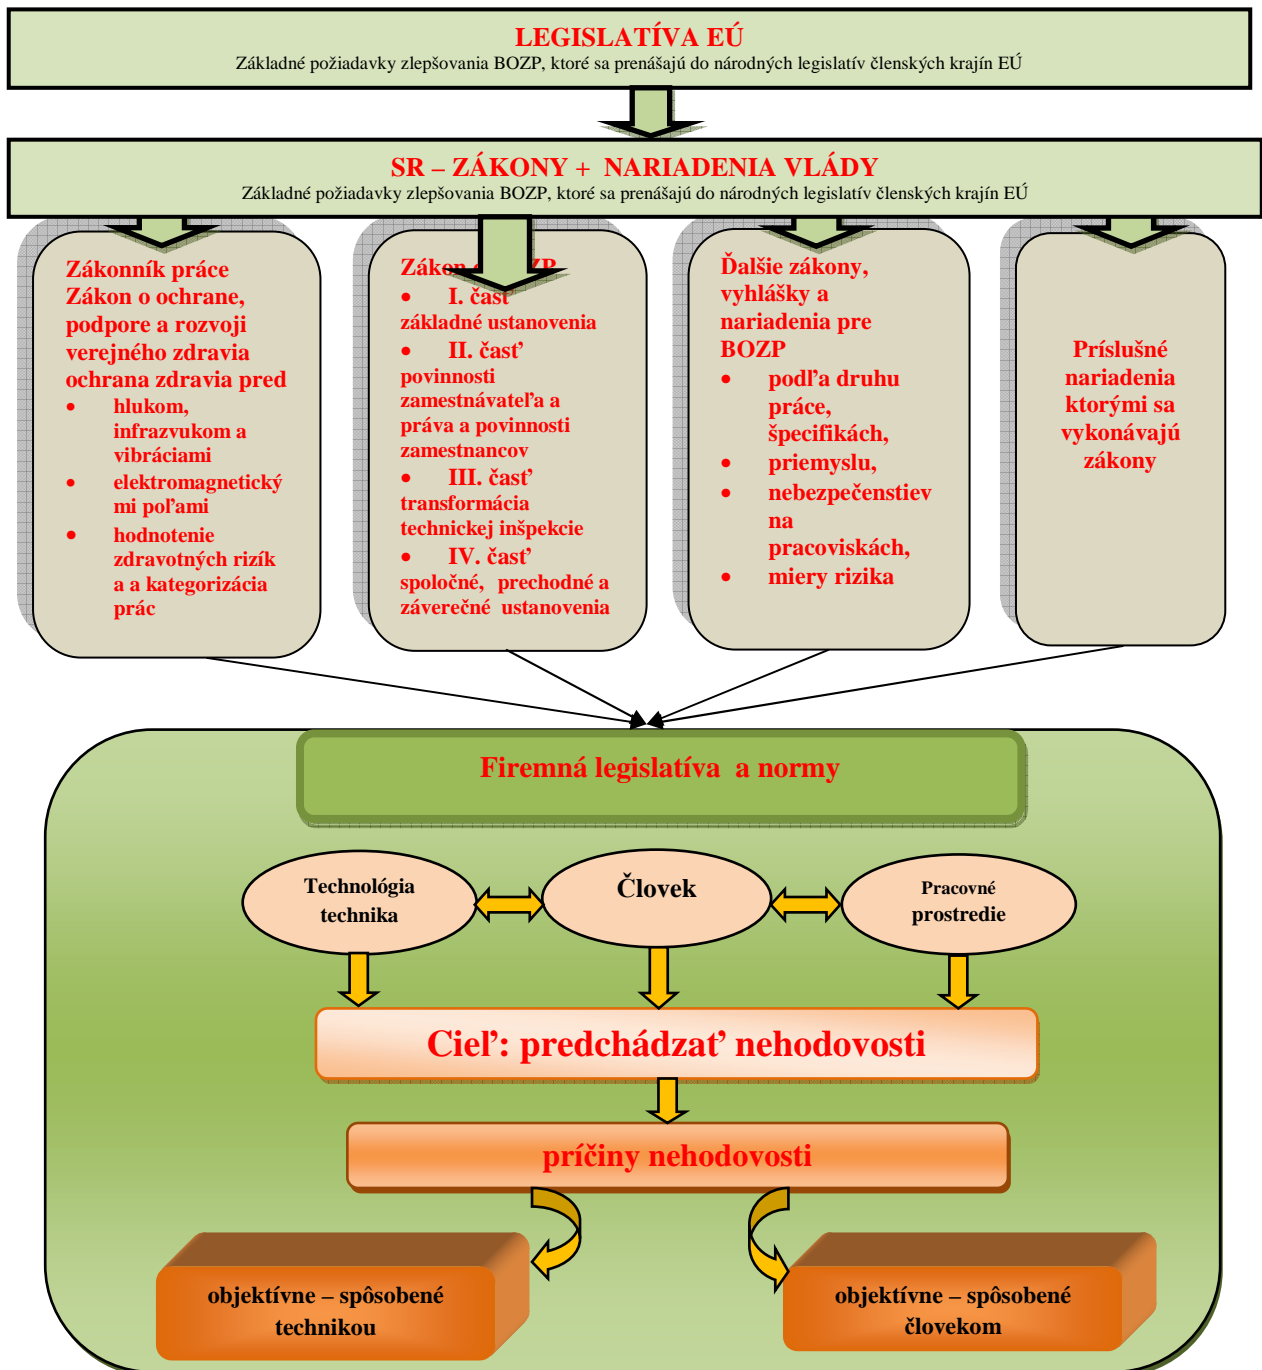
LEGISLATÍVA EÚ
Základné požiadavky zlepšovania BOZP, ktoré sa prenášajú do národných legislatív členských krajín EÚ

SR – ZÁKONY + NARIADENIA VLÁDY
Základné požiadavky zlepšovania BOZP, ktoré sa prenášajú do národných legislatív členských krajín EÚ

Zákonník práce
Zákon o ochrane, podpore a rozvoji verejného zdravia
ochrana zdravia pred
- hlukom, infrazvukom a vibráciami
- elektromagnetickými poľami
- hodnotenie zdravotných rizík a a kategorizácia prác

Zákon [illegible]ZP
- I. časť
základné ustanovenia
- II. časť
povinnosti zamestnávateľa a práva a povinnosti zamestnancov
- III. časť
transformácia technickej inšpekcie
- IV. časť
spoločné, prechodné a záverečné ustanovenia

Ďalšie zákony, vyhlášky a nariadenia pre BOZP
- podľa druhu práce, špecifikách,
- priemyslu,
- nebezpečenstiev na pracoviskách,
- miery rizika

Príslušné nariadenia ktorými sa vykonávajú zákony

Firemná legislatíva a normy

Technológia technika
Človek
Pracovné prostredie

Cieľ: predchádzať nehodovosti

príčiny nehodovosti

objektívne – spôsobené technikou
objektívne – spôsobené človekom